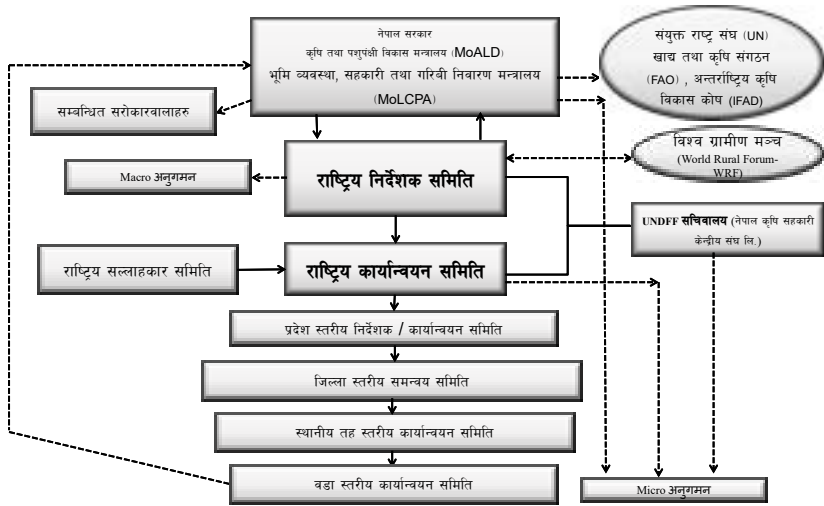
नेपाल सरकार
कृषि तथा पशुपंछी विकास मन्त्रालय (MoALD)
भूमि व्यवस्था, सहकारी तथा गरिबी निवारण मन्त्रालय (MoLCPA)

संयुक्त राष्ट्र संघ (UN) खाद्य तथा कृषि संगठन (FAO), अन्तर्राष्ट्रिय कृषि विकास कोष (IFAD)

सम्बन्धित सरोकारवालाहरु

विश्व ग्रामीण मञ्च (World Rural Forum-WRF)

Macro अनुगमन

राष्ट्रिय निर्देशक समिति

UNDFF सचिवालय (नेपाल कृषि सहकारी केन्द्रीय संघ लि.)

राष्ट्रिय सल्लाहकार समिति

राष्ट्रिय कार्यान्वयन समिति

प्रदेश स्तरीय निर्देशक / कार्यान्वयन समिति

जिल्ला स्तरीय समन्वय समिति

स्थानीय तह स्तरीय कार्यान्वयन समिति

वडा स्तरीय कार्यान्वयन समिति

Micro अनुगमन